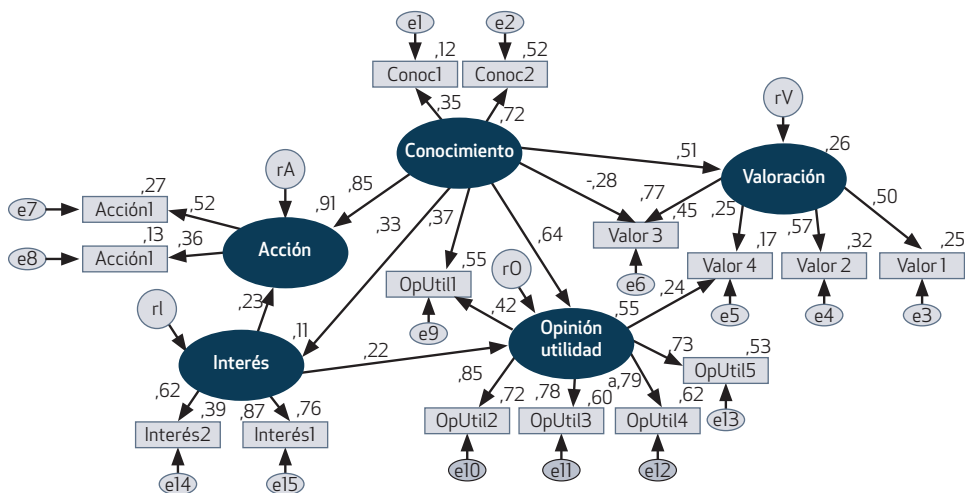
e1
e2
,12
,52
Conoc1
Conoc2
,35
,72
rV
Conocimiento
,26
,51
rA
Valoración
,85
-,28
,27
,91
,77
,50
e7
Acción1
,52
,33
,37
,45
,25
,13
,64
Valor 3
,57
,32
,25
,36
Acción
,17
e8
Acción1
,55
r0
Valor 4
Valor 2
Valor 1
OpUtil1
e6
rI
,23
,42
,24
,55
e9
e5
e4
e3
,11
Opinión utilidad
Interés
,22
,73
,53
,62
,85
,78
a,79
OpUtil5
,39
,87
,76
,72
,60
,62
Interés2
Interés1
OpUtil2
OpUtil3
OpUtil4
e13
e14
e15
e10
e11
e12